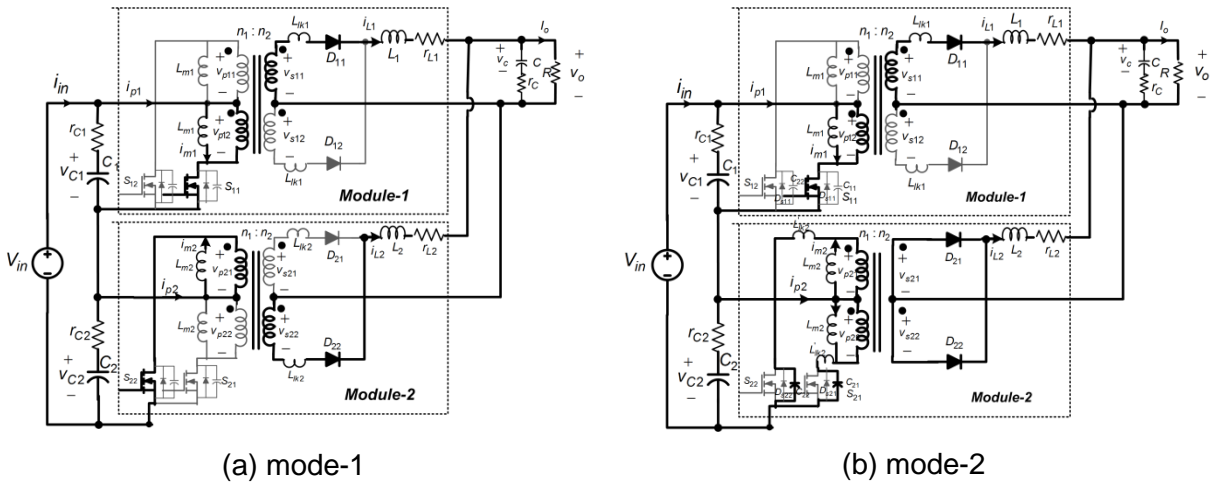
$n_1 : n_2$ $L_{lk1}$ $i_{L1}$ $L_1$ $r_{L1}$ $I_o$
$L_{m1}$ + $v_{p11}$ − + $v_{s11}$ − $D_{11}$ + $v_c$ − $C$ $R$ + $v_o$ −
$i_{in}$ $i_{p1}$ $r_C$
$r_{C1}$ $L_{m1}$ + $v_{p12}$ − + $v_{s12}$ −
+ $C_1$ $i_{m1}$ $D_{12}$
$v_{C1}$ $L_{lk1}$
− $S_{12}$ $S_{11}$
Module-1
$i_{m2}$ $n_1 : n_2$ $L_{lk2}$ $D_{21}$ $i_{L2}$ $L_2$ $r_{L2}$
$V_{in}$ $L_{m2}$ + $v_{p21}$ − + $v_{s21}$ −
$i_{p2}$
$r_{C2}$ $L_{m2}$ + $v_{p22}$ − + $v_{s22}$ −
+ $C_2$ $D_{22}$
$v_{C2}$ $S_{22}$ $S_{21}$ $L_{lk2}$
− Module-2
(a) mode-1

$n_1 : n_2$ $L_{lk1}$ $i_{L1}$ $L_1$ $r_{L1}$ $I_o$
$L_{m1}$ + $v_{p11}$ − + $v_{s11}$ − $D_{11}$ + $v_c$ − $C$ $R$ + $v_o$ −
$i_{in}$ $i_{p1}$ $r_C$
$r_{C1}$ $L_{m1}$ $v_{p12}$ + $v_{s12}$ −
+ $C_1$ $i_{m1}$ $D_{12}$
$v_{C1}$ $S_{12}$ $C_{12}$ $C_{11}$ $L_{lk1}$
− $D_{s11}$ $D_{s11}$ $S_{11}$ Module-1
$L_{lk2}$ $n_1 : n_2$
$i_{m2}$ $D_{21}$ $i_{L2}$ $L_2$ $r_{L2}$
$V_{in}$ $L_{m2}$ + $v_{p2}$ + $v_{s21}$ −
$i_{p2}$
$r_{C2}$ $L_{m2}$ + $v_{p2}$ + $v_{s22}$ −
+ $C_2$ $L_{lk2}$ $D_{22}$
$v_{C2}$ $S_{22}$ $C_{21}$
− $D_{s22}$ $D_{s21}$ $S_{21}$ Module-2
(b) mode-2